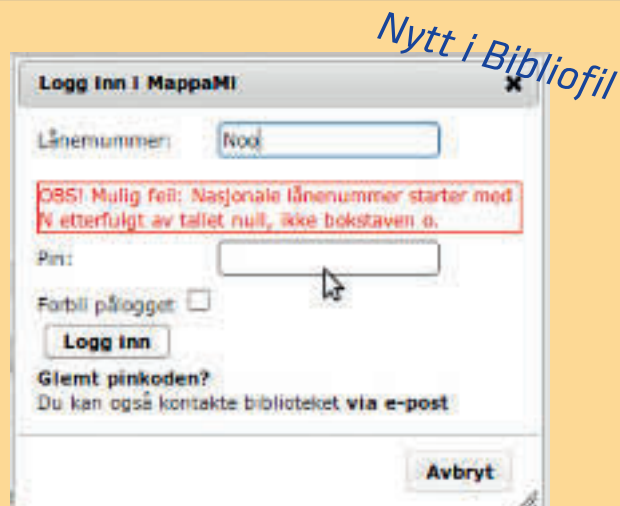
Nytt i Bibliofil

Logg inn i MappaMi

Lånenummer: Noo

OBS! Mulig feil: Nasjonale lånenummer starter med N etterfulgt av tallet null, ikke bokstaven o.

Pin:

Forbli pålogget

Logg inn

Glemt pinkoden?
Du kan også kontakte biblioteket via e-post

Avbryt